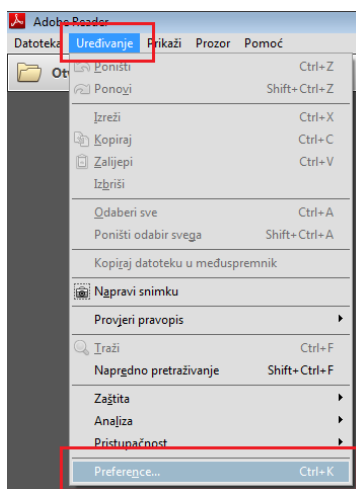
Adobe Reader
Datoteka Uređivanje Prikaži Prozor Pomoć
Ot
Poništi Ctrl+Z
Ponovi Shift+Ctrl+Z
Izreži Ctrl+X
Kopiraj Ctrl+C
Zalijepi Ctrl+V
Izbriši
Odaberi sve Ctrl+A
Poništi odabir svega Shift+Ctrl+A
Kopiraj datoteku u međuspremnik
Napravi snimku
Provjeri pravopis
Traži Ctrl+F
Napredno pretraživanje Shift+Ctrl+F
Zaštita
Analiza
Pristupačnost
Preference... Ctrl+K